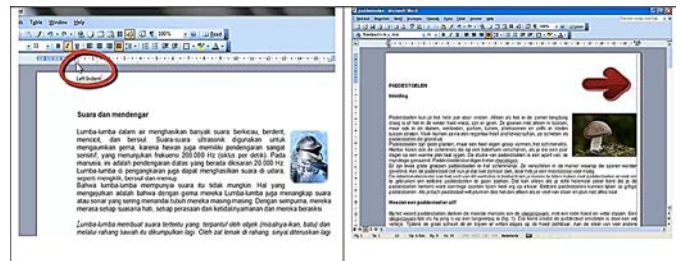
Table Window Help

100%

Read

Left Indent

Suara dan mendengar

Lumba-lumba dalam air menghasilkan banyak suara berkicau, berdent, mencicit, dan bersiul. Suara-suara ultrasonik digunakan untuk mengawasi jarak, mencari hewan juga memiliki pendengaran sangat sensitif, yang menunjukkan frekuensi 200.000 Hz (siklus per detik). Pada manusia, ini adalah pendengaran diatas yang berada dikisaran 20.000 Hz. Lumba-lumba ini pengangkatan juga dapat menghasilkan suara di udara, seperti mengiklik, bersiul dan meniup.

Bahwa lumba-lumba mempunyai suara itu tidak mungkin. Hal yang mengejutkan adalah bahwa dengan gema mereka Lumba-lumba juga menangkap suara atau sonar yang sering menandai tubuh mereka masing-masing. Dengan sempurna, mereka merasa setiap suasana hati, setiap perasaan dan ketidaknyamanan dan mereka beraksi.

Lumba-lumba membuat suara tertentu yang, terpantul oleh objek (misalnya ikan, batu) dan melalui rahang bawah itu ditangkap lagi. Oleh zat lemak di rahang, sinyal diteruskan lagi

paddestoelen - Microsoft Word

PADDESTOELEN

Inleiding

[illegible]

Hoe zien een paddenstoelen uit?

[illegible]